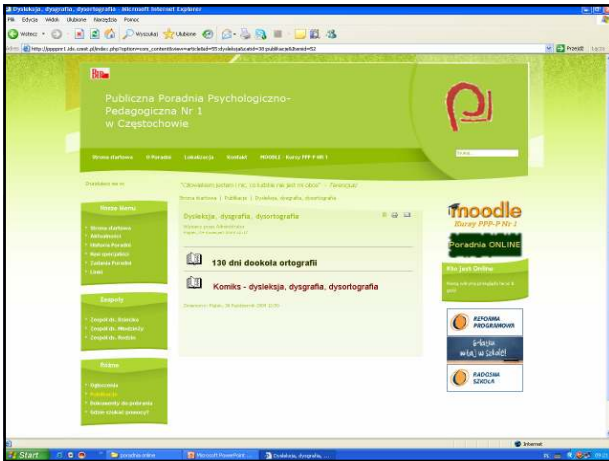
Dysleksja, dysgrafia, dysortografia - Microsoft Internet Explorer

Plik Edycja Widok Ulubione Narzędzia Pomoc

Wstecz Wyszukaj Ulubione

Adres http://poppnr1.ids.czest.pl/index.php?option=com_content&view=article&id=85:dysleksja&catid=38:publikacje&Itemid=52

Przejdź Łącza

Publiczna Poradnia Psychologiczno-Pedagogiczna Nr 1 w Częstochowie

Strona startowa O Poradni Lokalizacja Kontakt MOODLE - Kursy PPP-P NR 1

"Człowiekiem jestem i nic, co ludzkie nie jest mi obce" - Terencjusz

Strona startowa | Publikacje | Dysleksja, dysgrafia, dysortografia

Menu

Strona startowa
Aktualności
Historia Poradni
Nasi specjaliści
Zadania Poradni
Linki

Zespoły

Zespół ds. Dziecka
Zespół ds. Młodzieży
Zespół ds. Rodziny

Dysleksja, dysgrafia, dysortografia

130 dni dookoła ortografii

Komiks - dysleksja, dysgrafia, dysortografia

Różne

Ogłoszenia
Publikacje
Dokumenty do pobrania
Szkoła szukasz pomocy?

moodle
Kursy PPP-P Nr 1

Poradnia ONLINE

Kto jest Online

REFORMA PROGRAMOWA

6-latek witaj w szkole!

RADOSNA SZKOŁA

Internet

Start poradnia online Microsoft PowerPoint ... Dysleksja, dysgrafia, ...